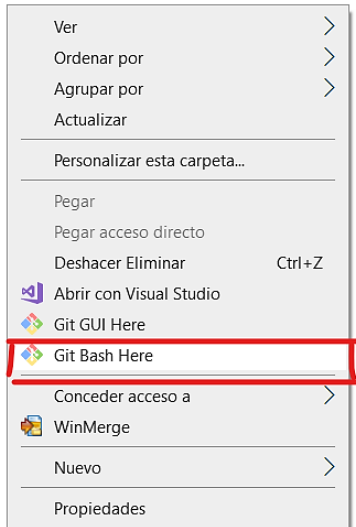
Ver
Ordenar por
Agrupar por
Actualizar

Personalizar esta carpeta...

Pegar
Pegar acceso directo
Deshacer Eliminar Ctrl+Z
Abrir con Visual Studio
Git GUI Here
Git Bash Here

Conceder acceso a
WinMerge

Nuevo

Propiedades